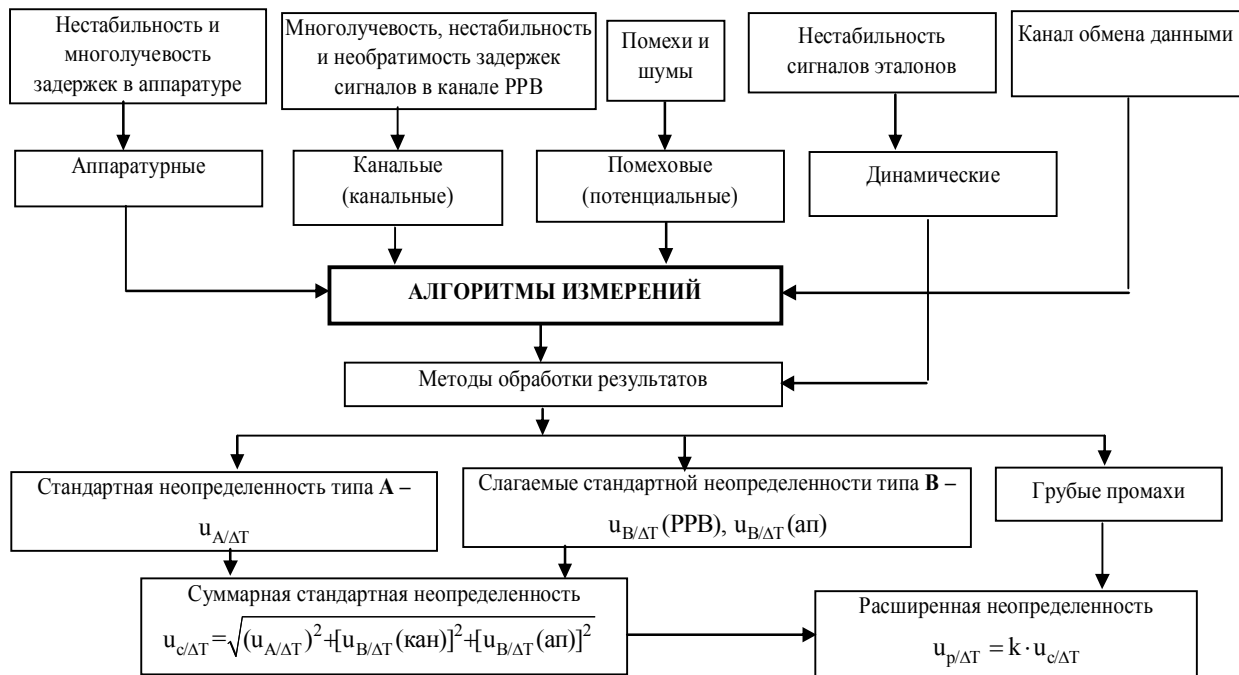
Нестабильность и многолучевость задержек в аппаратуре

Многолучевость, нестабильность и необратимость задержек сигналов в канале РРВ

Помехи и шумы

Нестабильность сигналов эталонов

Канал обмена данными

Аппаратурные

Канальные (канальные)

Помеховые (потенциальные)

Динамические

АЛГОРИТМЫ ИЗМЕРЕНИЙ

Методы обработки результатов

Стандартная неопределенность типа **А** – $u_{A/\Delta T}$

Слагаемые стандартной неопределенности типа **В** – $u_{B/\Delta T}$(РРВ), $u_{B/\Delta T}$(ап)

Грубые промахи

Суммарная стандартная неопределенность $u_{c/\Delta T}=\sqrt{(u_{A/\Delta T})^2+[u_{B/\Delta T}(кан)]^2+[u_{B/\Delta T}(ап)]^2}$

Расширенная неопределенность $u_{p/\Delta T}=k\cdot u_{c/\Delta T}$